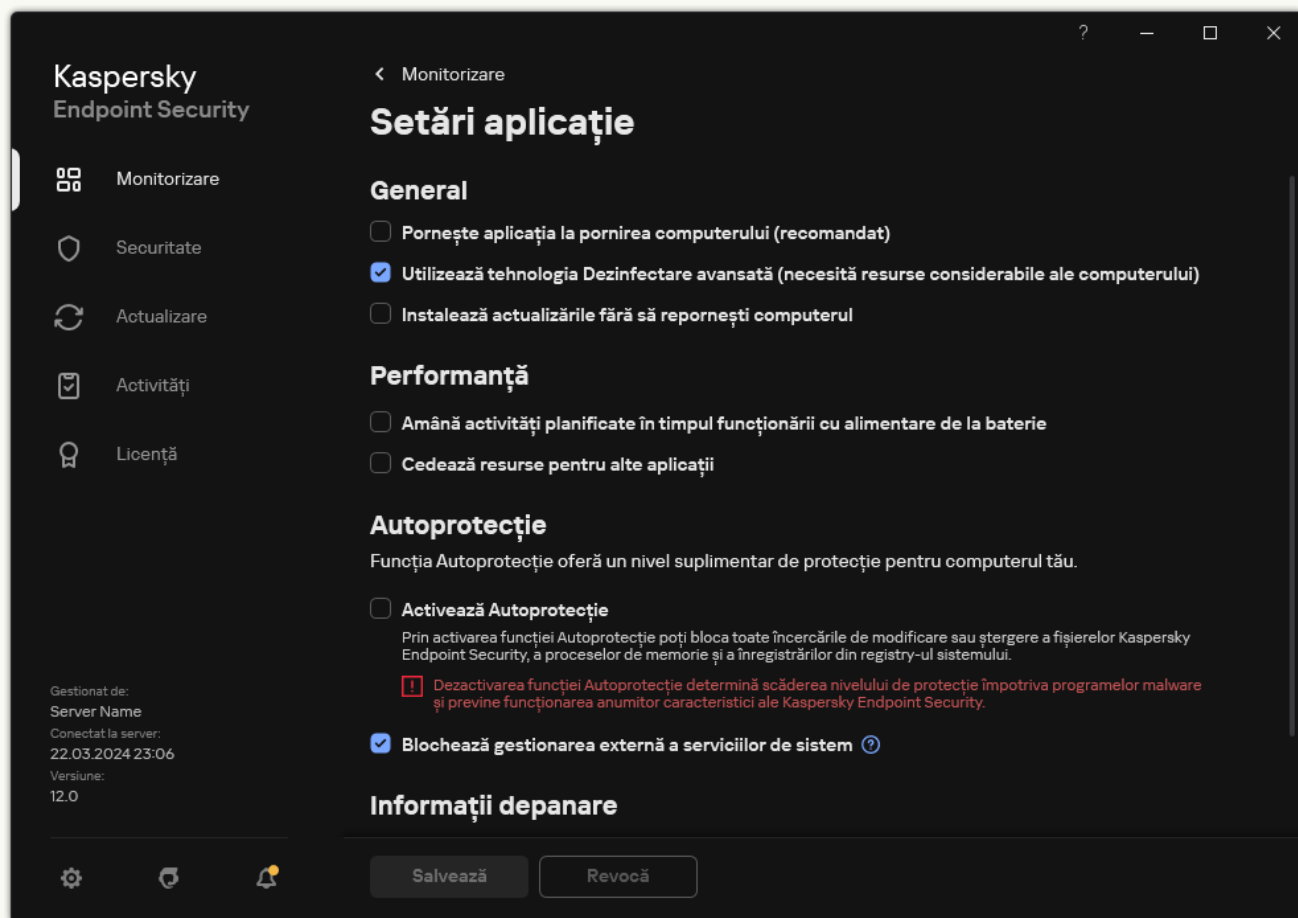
?

Kaspersky
Endpoint Security

Monitorizare

Securitate

Actualizare

Activități

Licență

Gestionat de:
Server Name
Conectat la server:
22.03.2024 23:06
Versiune:
12.0

‹ Monitorizare

Setări aplicație

General

Pornește aplicația la pornirea computerului (recomandat)

Utilizează tehnologia Dezinfectare avansată (necesită resurse considerabile ale computerului)

Instalează actualizările fără să repornești computerul

Performanță

Amână activități planificate în timpul funcționării cu alimentare de la baterie

Cedează resurse pentru alte aplicații

Autoprotecție

Funcția Autoprotecție oferă un nivel suplimentar de protecție pentru computerul tău.

Activează Autoprotecție

Prin activarea funcției Autoprotecție poți bloca toate încercările de modificare sau ștergere a fișierelor Kaspersky Endpoint Security, a proceselor de memorie și a înregistrărilor din registry-ul sistemului.

Dezactivarea funcției Autoprotecție determină scăderea nivelului de protecție împotriva programelor malware și previne funcționarea anumitor caracteristici ale Kaspersky Endpoint Security.

Blochează gestionarea externă a serviciilor de sistem

Informații depanare

Salvează

Revocă